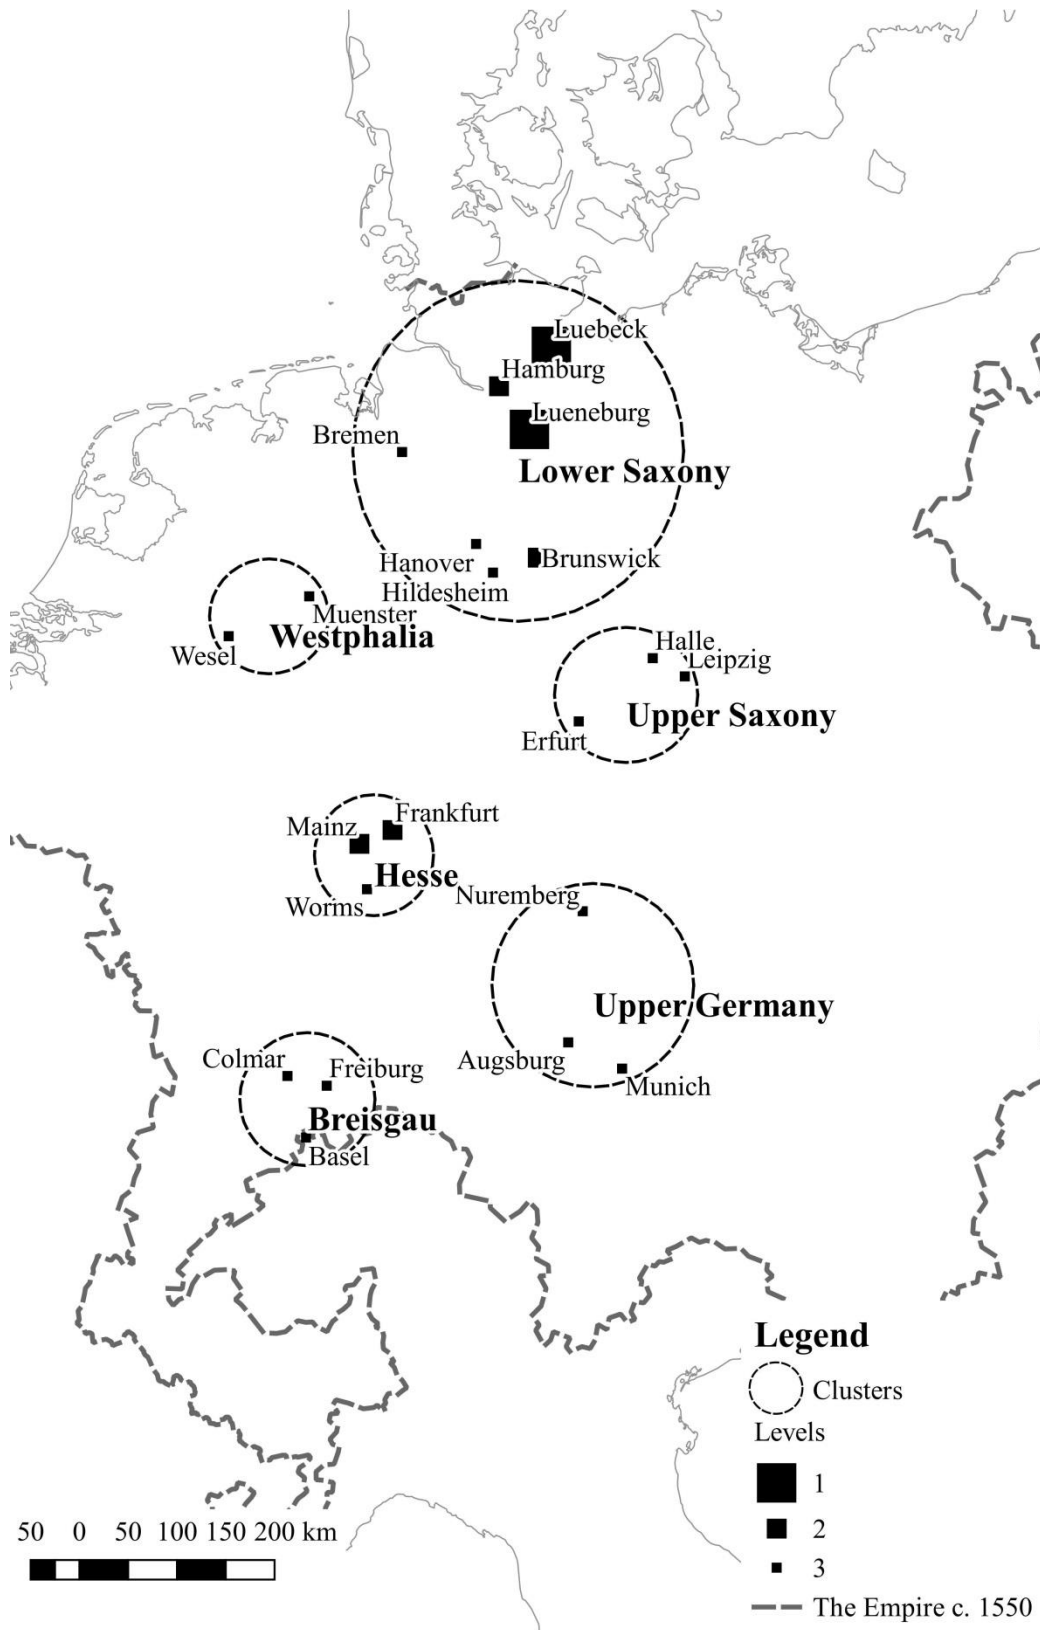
Luebeck
Hamburg
Lueneburg
Bremen
Lower Saxony
Hanover
Brunswick
Hildesheim
Muenster
Wesel
Westphalia
Halle
Leipzig
Upper Saxony
Erfurt
Mainz
Frankfurt
Hesse
Worms
Nuremberg
Upper Germany
Augsburg
Munich
Colmar
Freiburg
Breisgau
Basel

Legend
Clusters
Levels
1
2
3
The Empire c. 1550

50 0 50 100 150 200 km